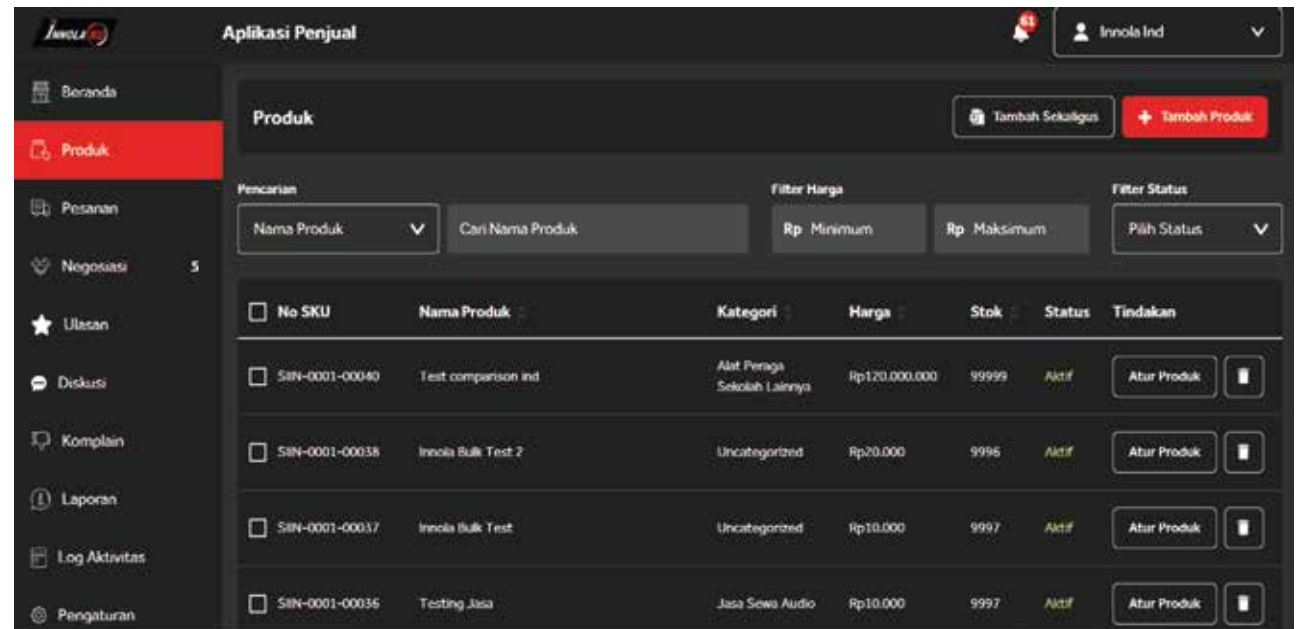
Innola

Aplikasi Penjual

61

Innola Ind

Beranda

Produk

Pesanan

Negosiasi 5

Ulasan

Diskusi

Komplain

Laporan

Log Aktivitas

Pengaturan

Produk

Tambah Sekaligus

Tambah Produk

Pencarian

Nama Produk

Cari Nama Produk

Filter Harga

Rp Minimum

Rp Maksimum

Filter Status

Pilih Status

| No SKU | Nama Produk | Kategori | Harga | Stok | Status | Tindakan |
|---|---|---|---|---|---|---|
| SIIN-0001-00040 | Test comparison ind | Alat Peraga Sekolah Lainnya | Rp120.000.000 | 99999 | Aktif | Atur Produk |
| SIIN-0001-00038 | Innola Bulk Test 2 | Uncategorized | Rp20.000 | 9996 | Aktif | Atur Produk |
| SIIN-0001-00037 | Innola Bulk Test | Uncategorized | Rp10.000 | 9997 | Aktif | Atur Produk |
| SIIN-0001-00036 | Testing Jasa | Jasa Sewa Audio | Rp10.000 | 9997 | Aktif | Atur Produk |